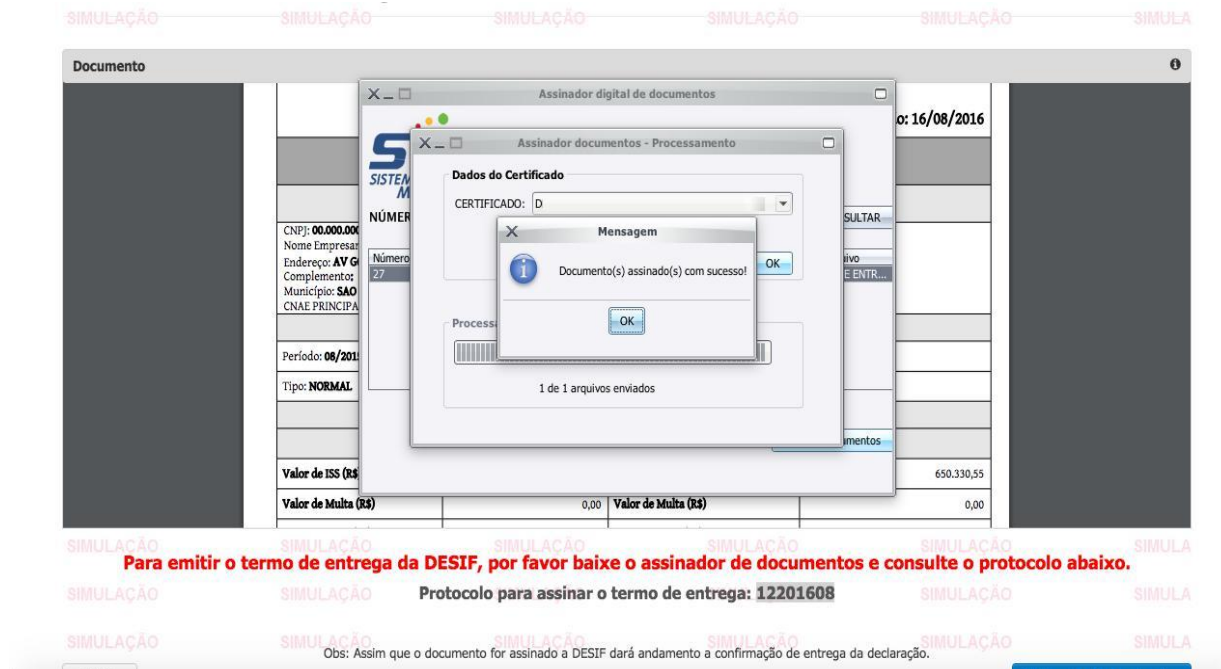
SIMULAÇÃO SIMULAÇÃO SIMULAÇÃO SIMULAÇÃO SIMULAÇÃO SIMULA

Documento

Assinador digital de documentos

o: 16/08/2016

Assinador documentos - Processamento

SISTEM
M

Dados do Certificado

CERTIFICADO: D

NÚMER

SULTAR

CNPJ: 00.000.00
Nome Empresar
Endereço: AV G
Complemento:
Município: SAO
CNAE PRINCIPA

Número
27

uivo
E ENTR...

OK

Mensagem

Documento(s) assinado(s) com sucesso!

OK

Process

Período: 08/201

Tipo: NORMAL

1 de 1 arquivos enviados

mentos

Valor de ISS (R$

650.330,55

Valor de Multa (R$) 0,00 Valor de Multa (R$) 0,00

SIMULAÇÃO SIMULAÇÃO SIMULAÇÃO SIMULAÇÃO SIMULAÇÃO SIMULA

Para emitir o termo de entrega da DESIF, por favor baixe o assinador de documentos e consulte o protocolo abaixo.

SIMULAÇÃO SIMULAÇÃO Protocolo para assinar o termo de entrega: 12201608 SIMULAÇÃO SIMULA

SIMULAÇÃO SIMULAÇÃO SIMULAÇÃO SIMULAÇÃO SIMULAÇÃO SIMULA

Obs: Assim que o documento for assinado a DESIF dará andamento a confirmação de entrega da declaração.